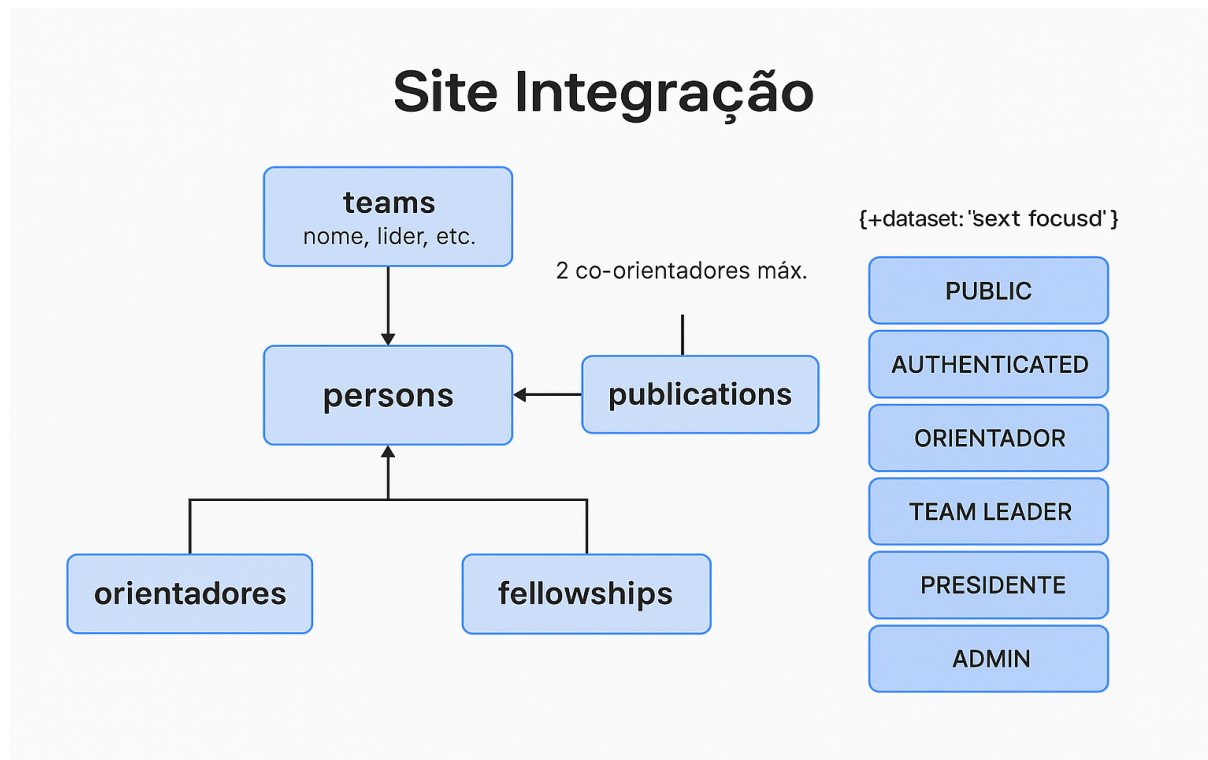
Site Integração

teams
nome, lider, etc.

2 co-orientadores máx.

persons

publications

orientadores

fellowships

{+dataset:'sext focusd'}

PUBLIC

AUTHENTICATED

ORIENTADOR

TEAM LEADER

PRESIDENTE

ADMIN